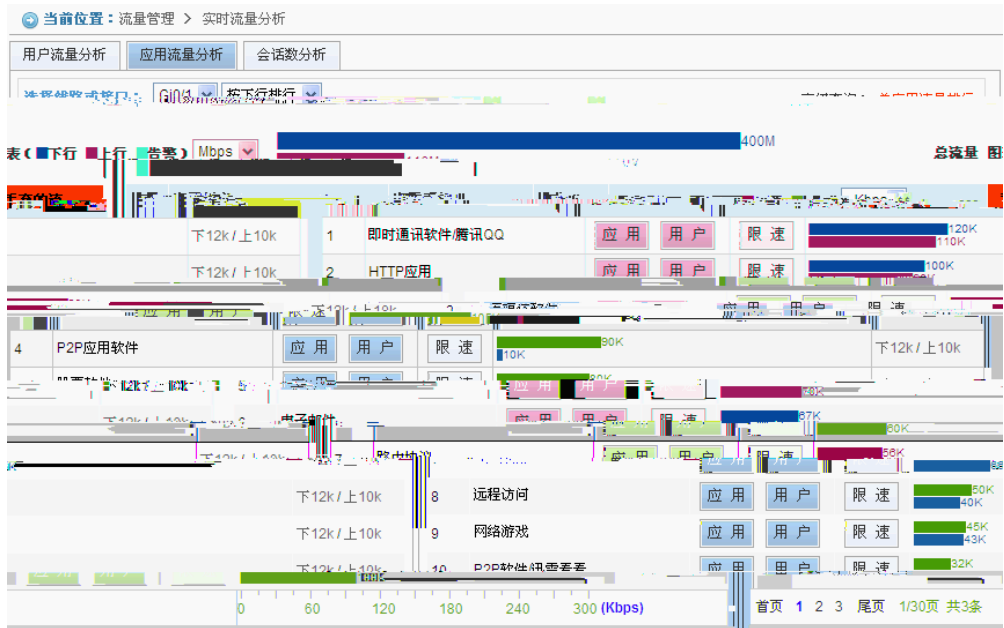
当前位置：流量管理 > 实时流量分析

用户流量分析　应用流量分析　会话数分析

Gi0/1　按下行排行

表（下行 上行 告警）Mbps　400M　总流量

下12k / 上10k　1　即时通讯软件/腾讯QQ　应用　用户　限速　120K　110K

下12k / 上10k　2　HTTP应用　应用　用户　限速　100K

4　P2P应用软件　应用　用户　限速　90K　10K　下12k / 上10k

电子邮件　应用　用户　限速　67K　60K

应用　用户　限速　56K

下12k / 上10k　8　远程访问　应用　用户　限速　50K　40K

下12k / 上10k　9　网络游戏　应用　用户　限速　45K　43K

10　应用　用户　限速　32K

0　60　120　180　240　300 (Kbps)　首页　1　2　3　尾页　1/30页　共3条